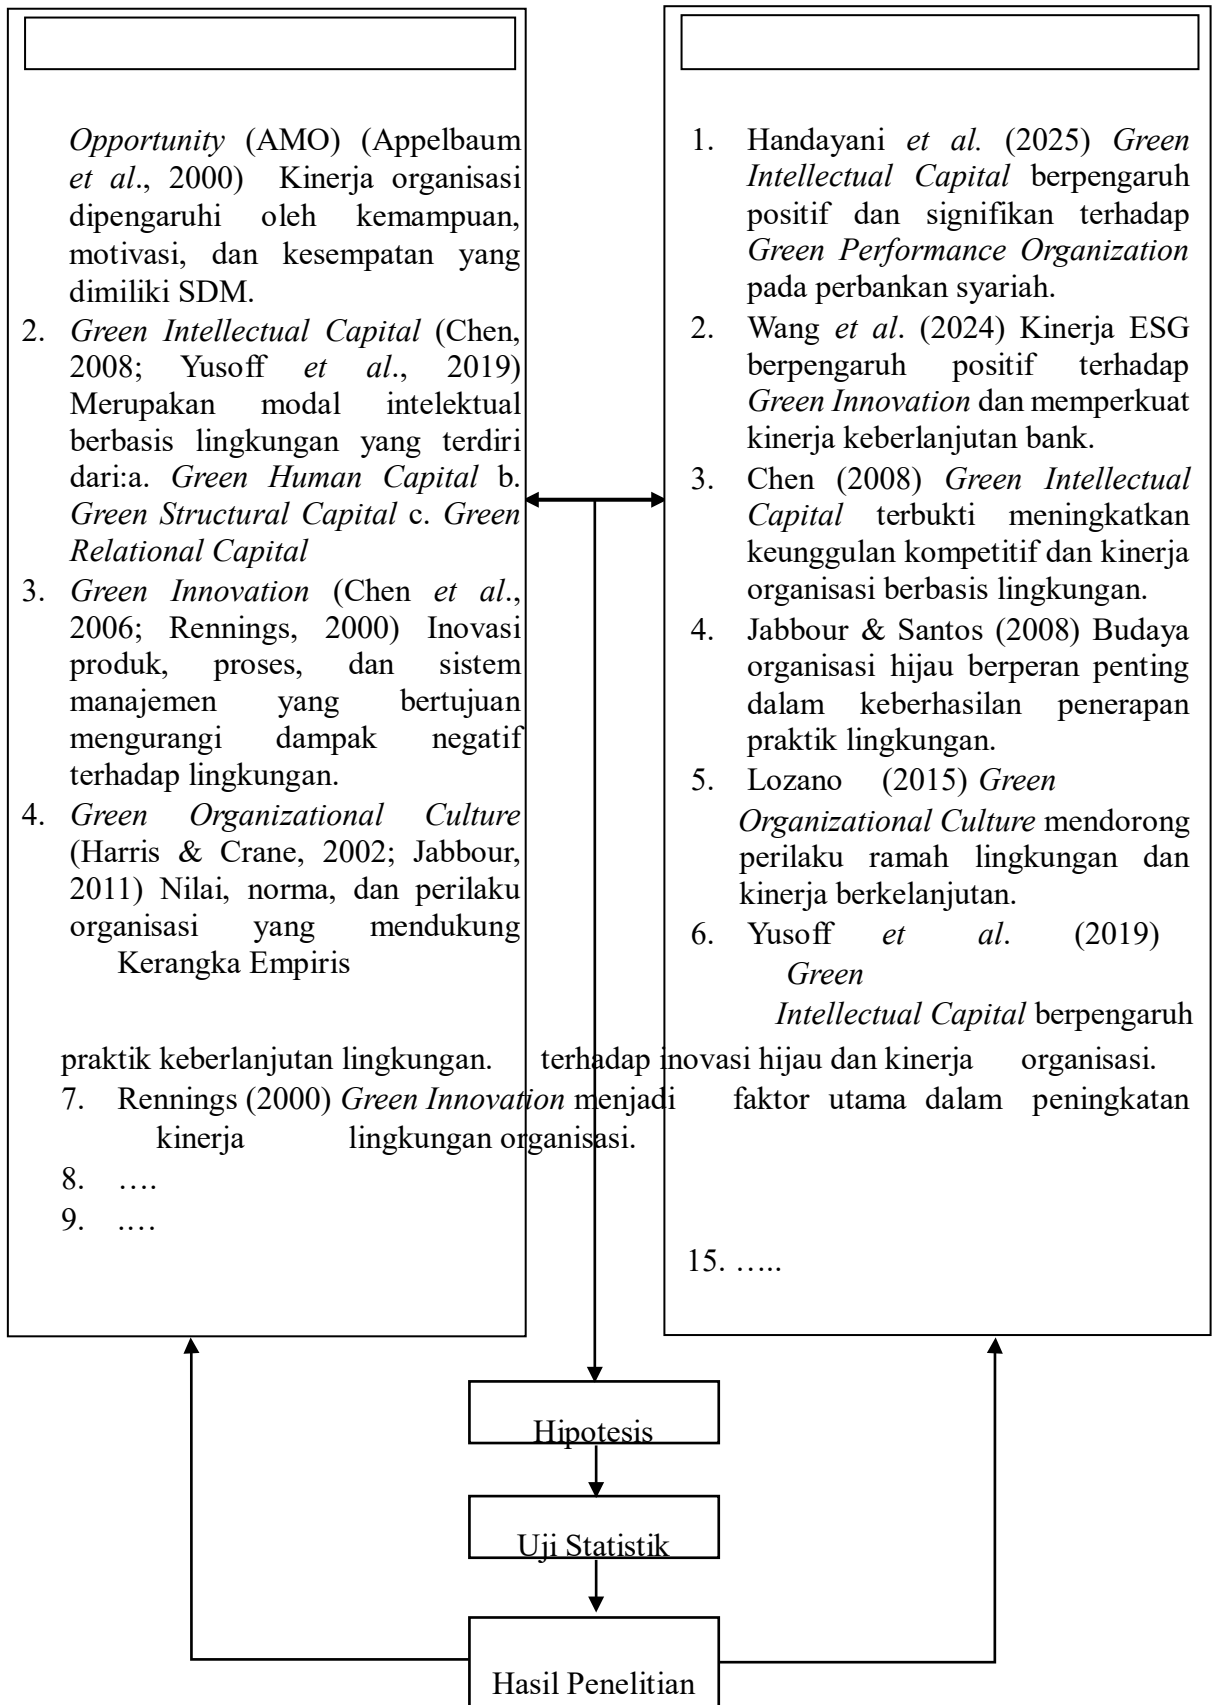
*Opportunity* (AMO) (Appelbaum *et al*., 2000) Kinerja organisasi dipengaruhi oleh kemampuan, motivasi, dan kesempatan yang dimiliki SDM.
2. *Green Intellectual Capital* (Chen, 2008; Yusoff *et al*., 2019) Merupakan modal intelektual berbasis lingkungan yang terdiri dari:a. *Green Human Capital* b. *Green Structural Capital* c. *Green Relational Capital*
3. *Green Innovation* (Chen *et al*., 2006; Rennings, 2000) Inovasi produk, proses, dan sistem manajemen yang bertujuan mengurangi dampak negatif terhadap lingkungan.
4. *Green Organizational Culture* (Harris & Crane, 2002; Jabbour, 2011) Nilai, norma, dan perilaku organisasi yang mendukung
Kerangka Empiris

1. Handayani *et al.* (2025) *Green Intellectual Capital* berpengaruh positif dan signifikan terhadap *Green Performance Organization* pada perbankan syariah.
2. Wang *et al*. (2024) Kinerja ESG berpengaruh positif terhadap *Green Innovation* dan memperkuat kinerja keberlanjutan bank.
3. Chen (2008) *Green Intellectual Capital* terbukti meningkatkan keunggulan kompetitif dan kinerja organisasi berbasis lingkungan.
4. Jabbour & Santos (2008) Budaya organisasi hijau berperan penting dalam keberhasilan penerapan praktik lingkungan.
5. Lozano (2015) *Green Organizational Culture* mendorong perilaku ramah lingkungan dan kinerja berkelanjutan.
6. Yusoff *et al*. (2019) *Green Intellectual Capital* berpengaruh

praktik keberlanjutan lingkungan. terhadap inovasi hijau dan kinerja organisasi.
7. Rennings (2000) *Green Innovation* menjadi faktor utama dalam peningkatan kinerja lingkungan organisasi.
8. ….
9. ….

15. …..

Hipotesis

Uji Statistik

Hasil Penelitian